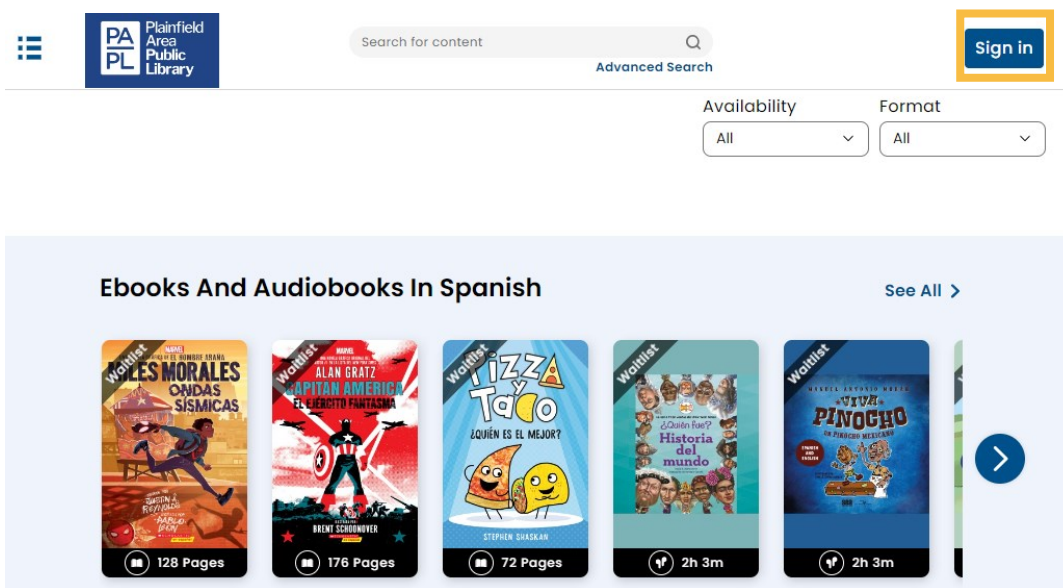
PA PL Plainfield Area Public Library

Search for content

Advanced Search

Sign in

Availability
All

Format
All

Ebooks And Audiobooks In Spanish

See All

Waitlist
MARVEL
MILES MORALES
ONDAS SÍSMICAS
JUSTIN A. REYNOLDS
PABLO LEON
128 Pages

Waitlist
MARVEL
ALAN GRATZ
CAPITÁN AMÉRICA
EL EJÉRCITO FANTASMA
BRENT SCHOONOVER
176 Pages

Waitlist
Pizza y Taco
¿QUIÉN ES EL MEJOR?
STEPHEN SHASKAN
72 Pages

Waitlist
¿Quién fue?
Historia del mundo
2h 3m

Waitlist
MARCO ANTONIO MORENO
¡VIVA PINOCHO
UN PINOCHO MEXICANO
2h 3m